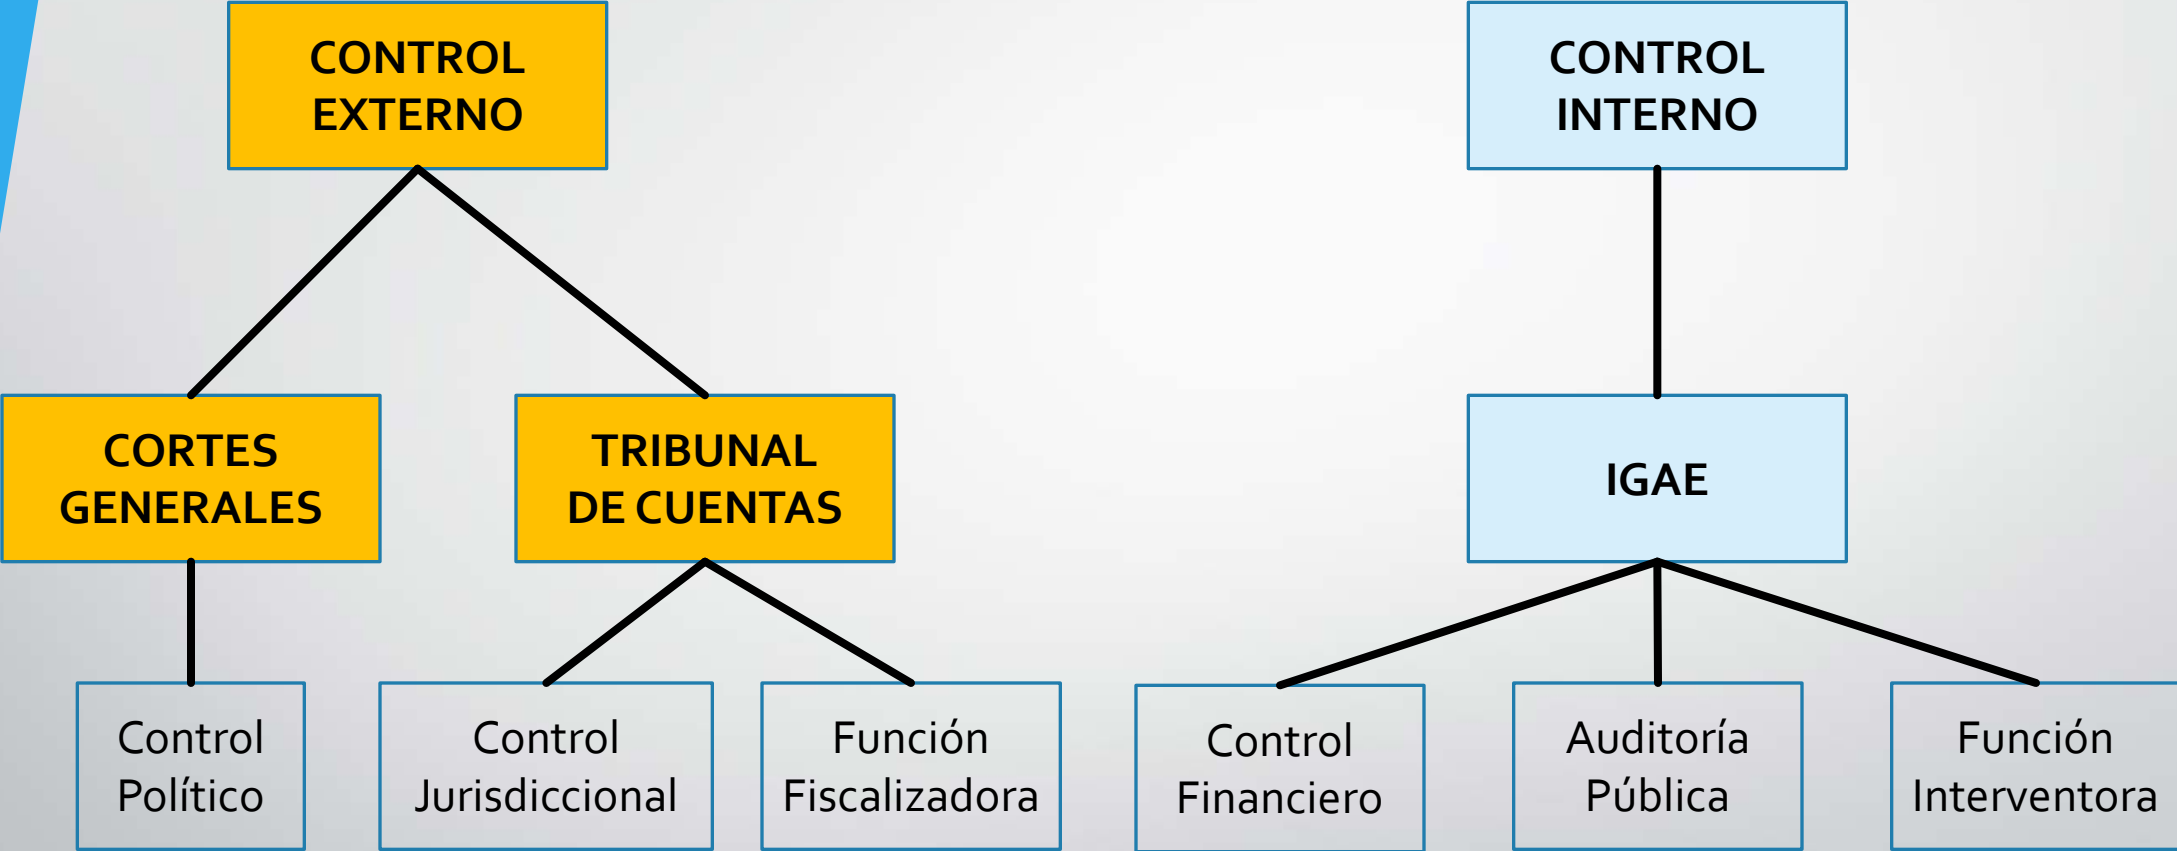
CONTROL EXTERNO

CORTES GENERALES

TRIBUNAL DE CUENTAS

Control Político

Control Jurisdiccional

Función Fiscalizadora

CONTROL INTERNO

IGAE

Control Financiero

Auditoría Pública

Función Interventora